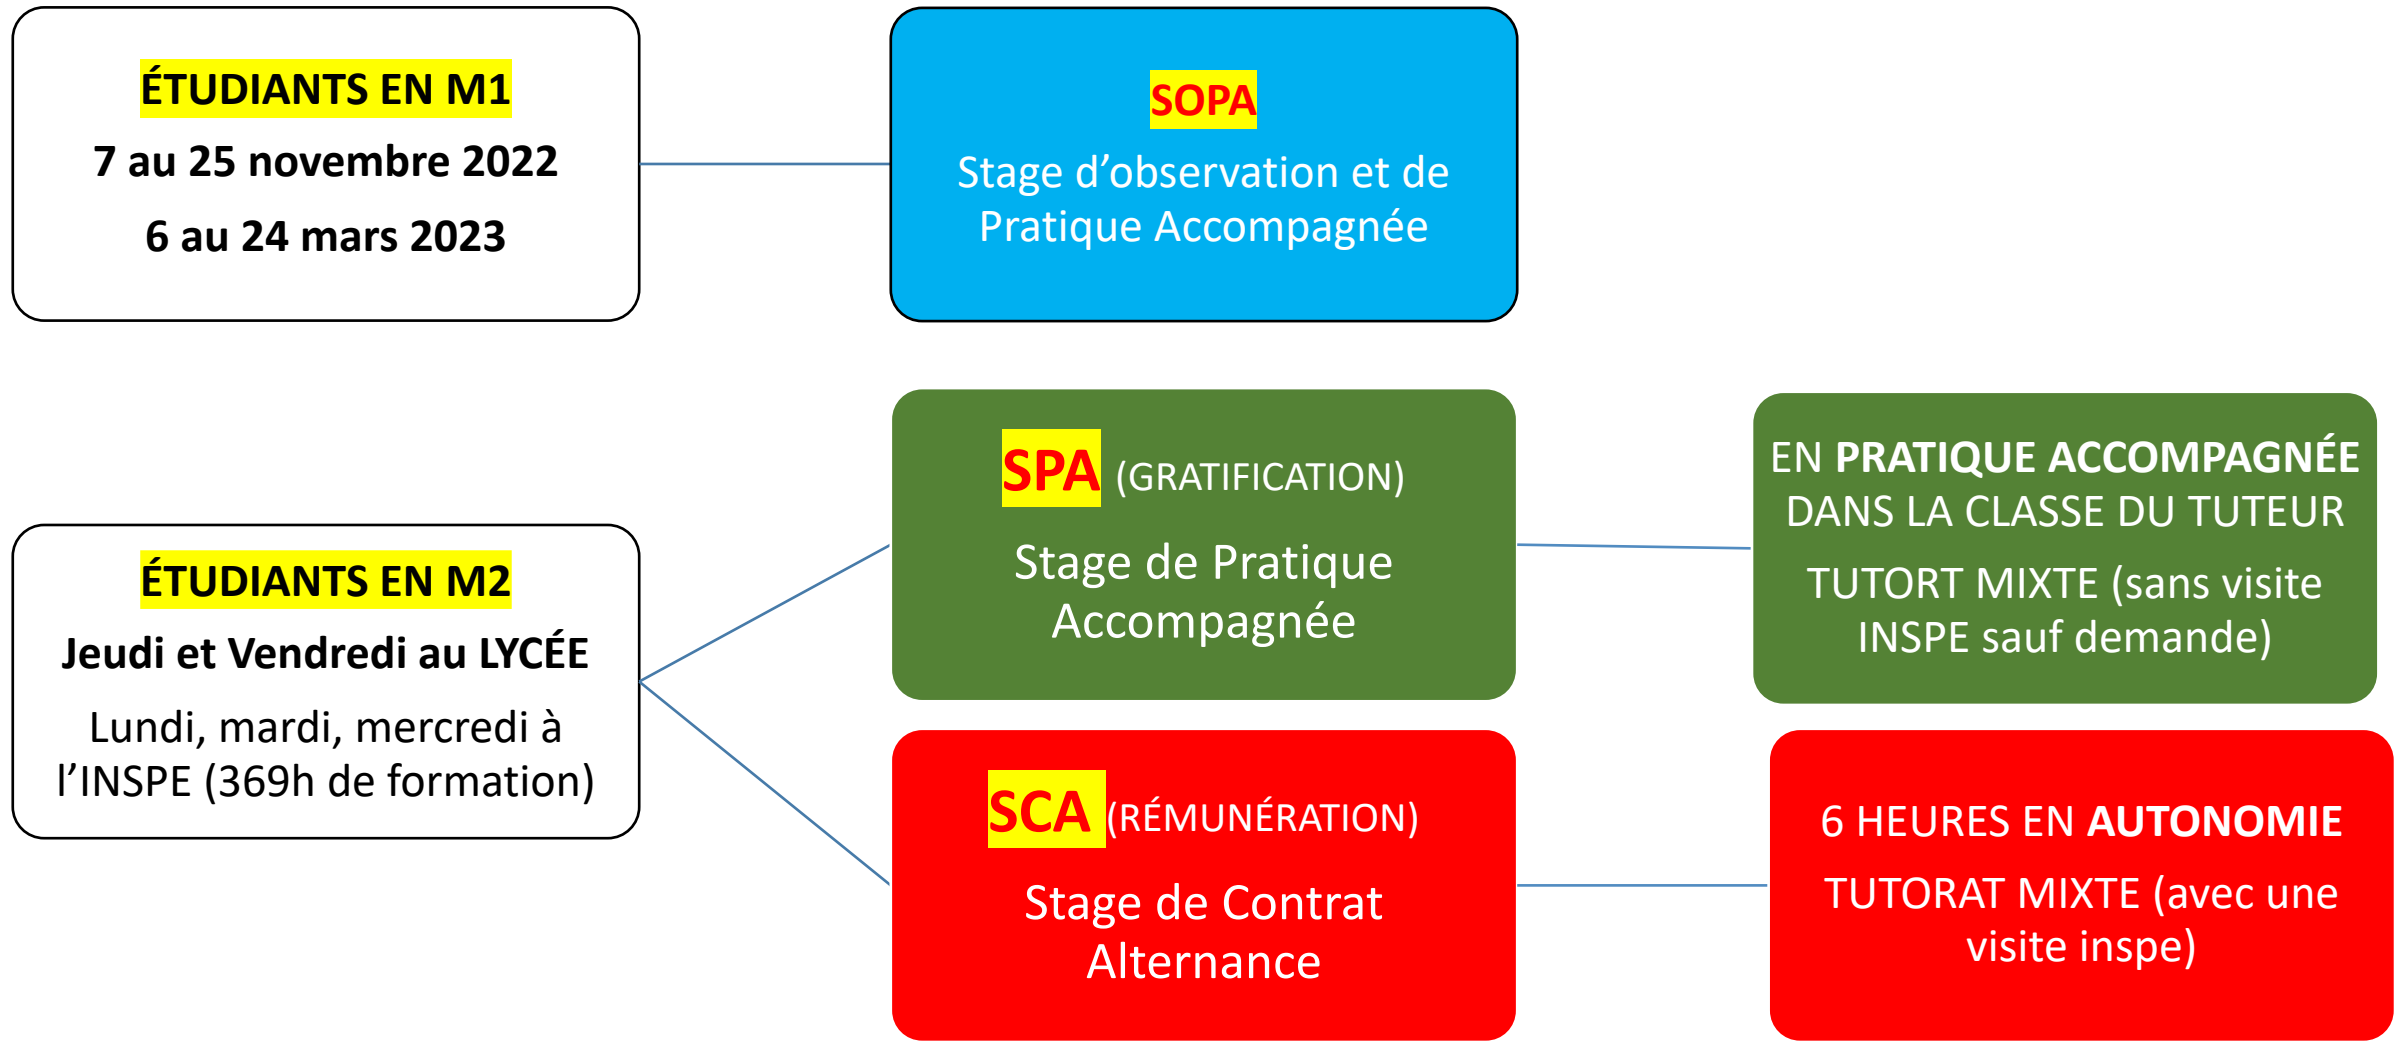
ÉTUDIANTS EN M1
7 au 25 novembre 2022
6 au 24 mars 2023

SOPA
Stage d'observation et de Pratique Accompagnée

ÉTUDIANTS EN M2
Jeudi et Vendredi au LYCÉE
Lundi, mardi, mercredi à l'INSPE (369h de formation)

SPA (GRATIFICATION)
Stage de Pratique Accompagnée

EN PRATIQUE ACCOMPAGNÉE DANS LA CLASSE DU TUTEUR
TUTORT MIXTE (sans visite INSPE sauf demande)

SCA (RÉMUNÉRATION)
Stage de Contrat Alternance

6 HEURES EN AUTONOMIE
TUTORAT MIXTE (avec une visite inspe)